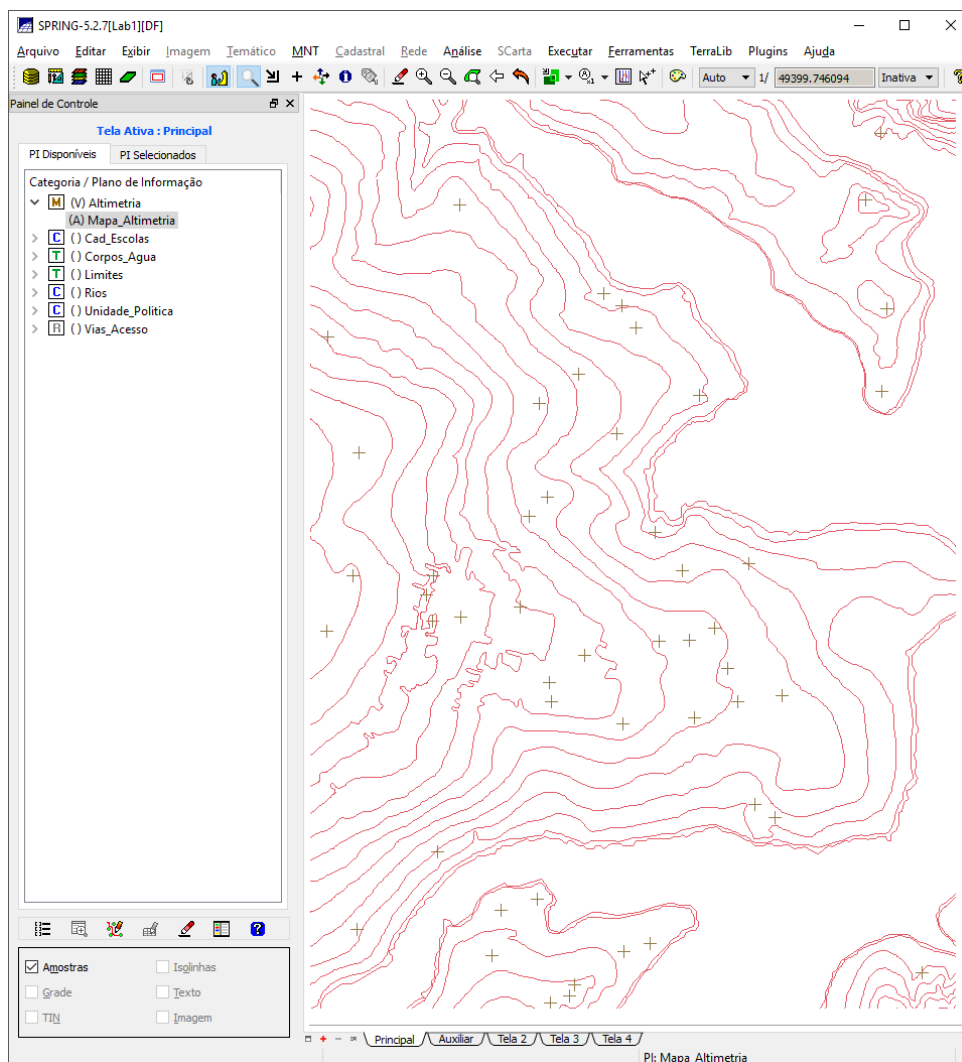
SPRING-5.2.7[Lab1][DF]

Arquivo Editar Exibir Imagem Temático MNT Cadastral Rede Análise SCarta Executar Ferramentas TerraLib Plugins Ajuda

Auto 1/ 49399.746094 Inativa

Painel de Controle

Tela Ativa : Principal

PI Disponíveis PI Selecionados

Categoria / Plano de Informação
M (V) Altimetria
(A) Mapa_Altimetria
C () Cad_Escolas
T () Corpos_Agua
T () Limites
C () Rios
C () Unidade_Politica
R () Vias_Acesso

Amostras Isolinhas
Grade Texto
TIN Imagem

Principal Auxiliar Tela 2 Tela 3 Tela 4

PI: Mapa_Altimetria